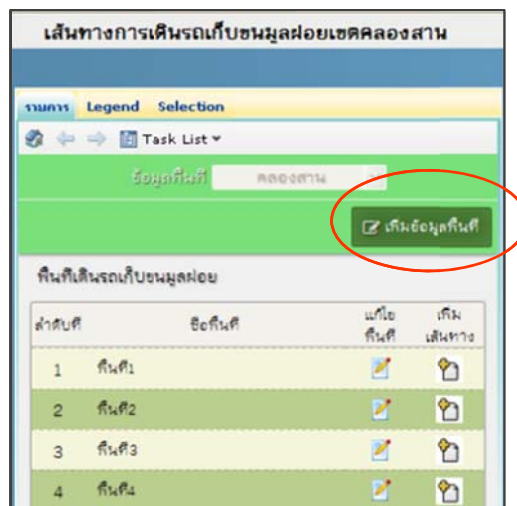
เส้นทางการเดินรถเก็บขนมูลฝอยเขตคลองสาน

รายการ Legend Selection

Task List

ข้อมูลพื้นที่ คลองสาน

เพิ่มข้อมูลพื้นที่

พื้นที่เดินรถเก็บขนมูลฝอย

| ลำดับที่ | ชื่อพื้นที่ | แก้ไข พื้นที่ | เพิ่ม เส้นทาง |
|---|---|---|---|
| 1 | พื้นที่1 | | |
| 2 | พื้นที่2 | | |
| 3 | พื้นที่3 | | |
| 4 | พื้นที่4 | | |